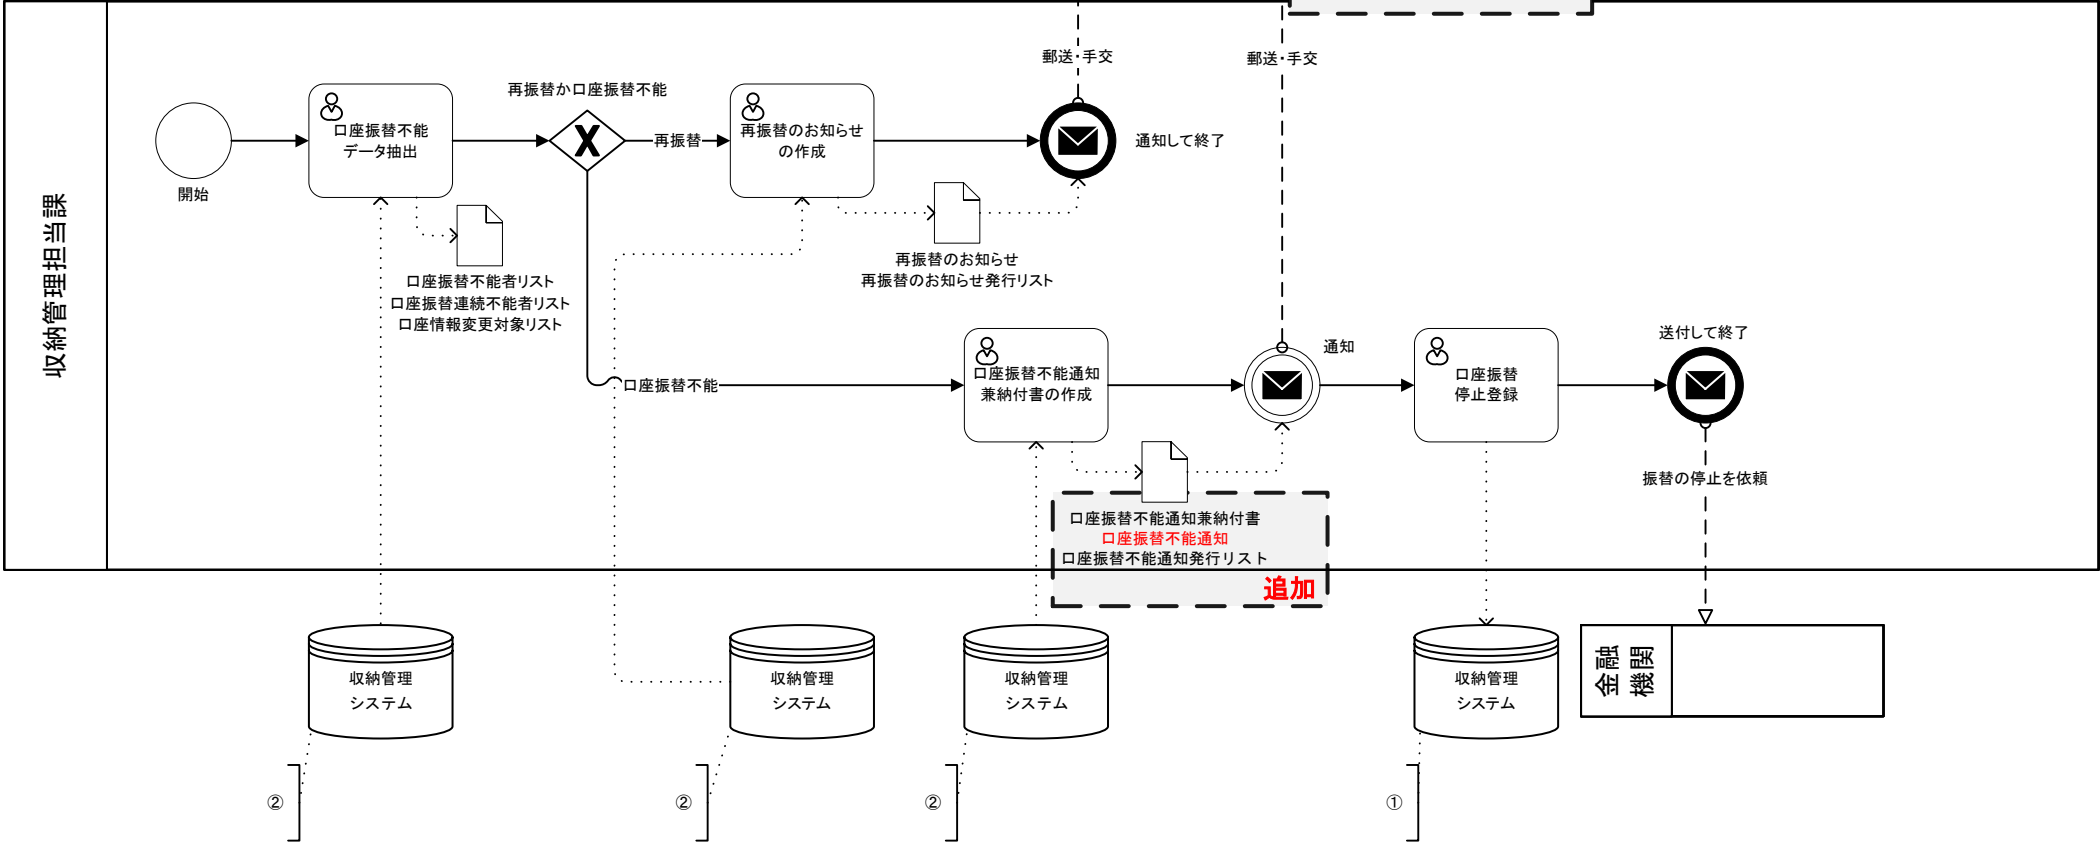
収納管理担当課

郵送・手交

郵送・手交

再振替か口座振替不能

開始

口座振替不能データ抽出

再振替

再振替のお知らせの作成

通知して終了

口座振替不能者リスト
口座振替連続不能者リスト
口座情報変更対象リスト

再振替のお知らせ
再振替のお知らせ発行リスト

口座振替不能

口座振替不能通知兼納付書の作成

通知

口座振替停止登録

送付して終了

振替の停止を依頼

口座振替不能通知兼納付書
口座振替不能通知
口座振替不能通知発行リスト
追加

収納管理システム

収納管理システム

収納管理システム

収納管理システム

金融機関

②

②

②

①